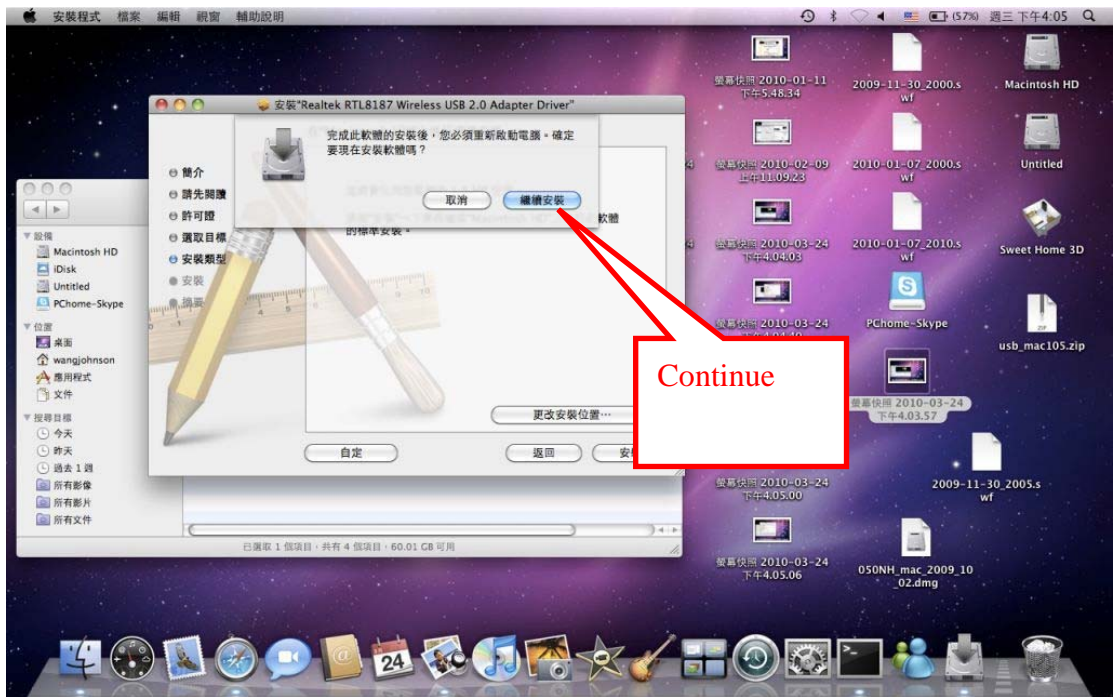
安裝程式 檔案 編輯 視窗 輔助說明

(57%) 週三 下午4:05

安裝"Realtek RTL8187 Wireless USB 2.0 Adapter Driver"

完成此軟體的安裝後，您必須重新啟動電腦。確定要現在安裝軟體嗎？

取消 繼續安裝

簡介
請先閱讀
許可證
選取目標
安裝類型
安裝
摘要

軟體
的標準安裝。

更改安裝位置⋯

自定 返回 安

設備
Macintosh HD
iDisk
Untitled
PChome-Skype
位置
桌面
wangjohnson
應用程式
文件
搜尋目標
今天
昨天
過去 1 週
所有影像
所有影片
所有文件

已選取 1 個項目，共有 4 個項目，60.01 GB 可用

Continue

螢幕快照 2010-01-11 下午5.48.34
2009-11-30_2000.swf
Macintosh HD
螢幕快照 2010-02-09 上午11.09.23
2010-01-07_2000.swf
Untitled
螢幕快照 2010-03-24 下午4.04.03
2010-01-07_2010.swf
Sweet Home 3D
螢幕快照 2010-03-24
PChome-Skype
usb_mac105.zip
螢幕快照 2010-03-24 下午4.03.57
螢幕快照 2010-03-24 下午4.05.00
2009-11-30_2005.swf
螢幕快照 2010-03-24 下午4.05.06
050NH_mac_2009_10_02.dmg

24